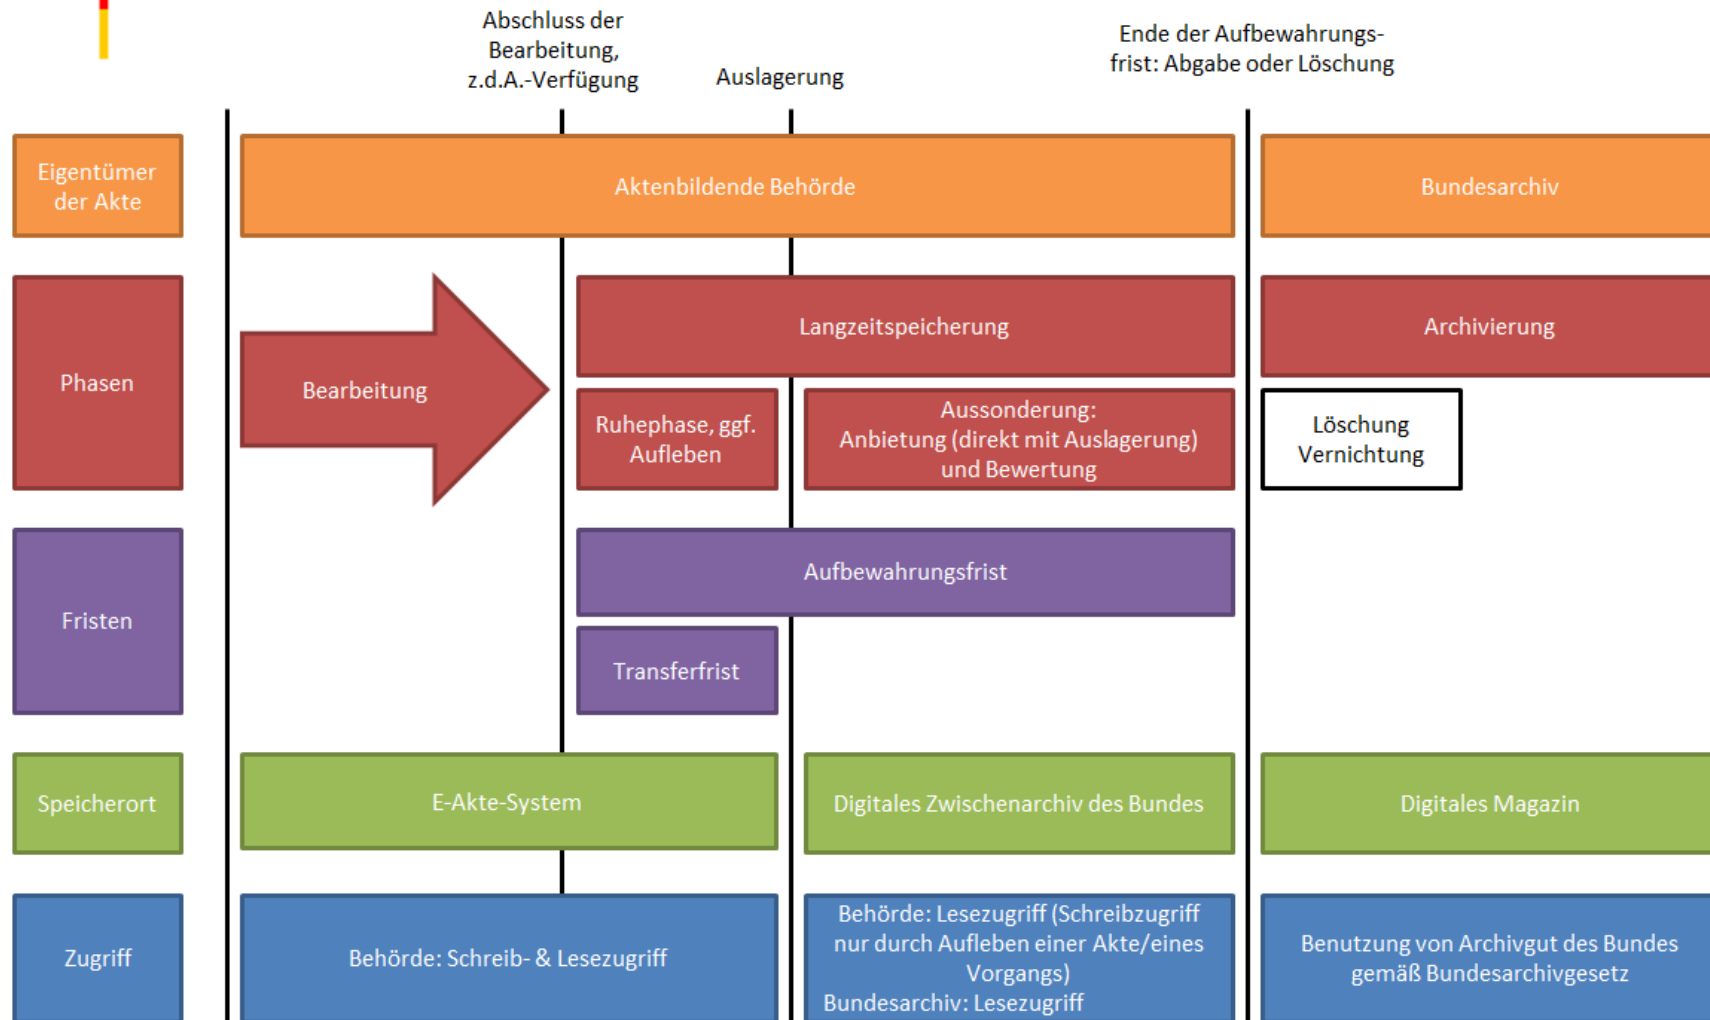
Abschluss der Bearbeitung, z.d.A.-Verfügung

Auslagerung

Ende der Aufbewahrungsfrist: Abgabe oder Löschung

Eigentümer der Akte

Aktenbildende Behörde

Bundesarchiv

Phasen

Bearbeitung

Langzeitspeicherung

Archivierung

Ruhephase, ggf. Aufleben

Aussonderung: Anbietung (direkt mit Auslagerung) und Bewertung

Löschung Vernichtung

Fristen

Aufbewahrungsfrist

Transferfrist

Speicherort

E-Akte-System

Digitales Zwischenarchiv des Bundes

Digitales Magazin

Zugriff

Behörde: Schreib- & Lesezugriff

Behörde: Lesezugriff (Schreibzugriff nur durch Aufleben einer Akte/eines Vorgangs)
Bundesarchiv: Lesezugriff

Benutzung von Archivgut des Bundes gemäß Bundesarchivgesetz